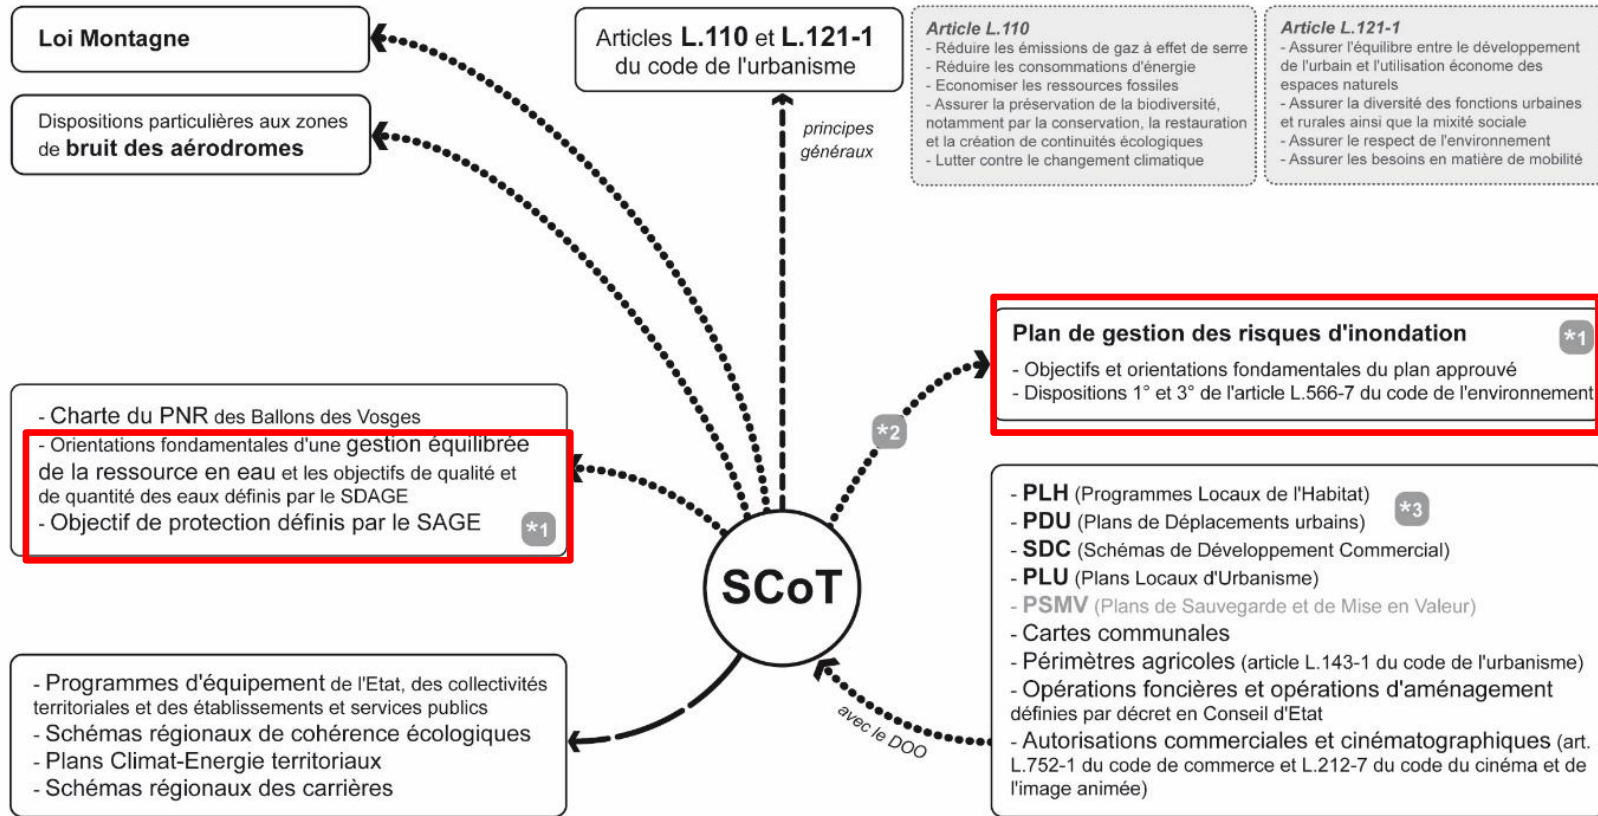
Loi Montagne

Dispositions particulières aux zones de bruit des aérodromes

Articles L.110 et L.121-1 du code de l'urbanisme

principes généraux

Article L.110
- Réduire les émissions de gaz à effet de serre
- Réduire les consommations d'énergie
- Economiser les ressources fossiles
- Assurer la préservation de la biodiversité, notamment par la conservation, la restauration et la création de continuités écologiques
- Lutter contre le changement climatique

Article L.121-1
- Assurer l'équilibre entre le développement de l'urbain et l'utilisation économe des espaces naturels
- Assurer la diversité des fonctions urbaines et rurales ainsi que la mixité sociale
- Assurer le respect de l'environnement
- Assurer les besoins en matière de mobilité

Plan de gestion des risques d'inondation *1
- Objectifs et orientations fondamentales du plan approuvé
- Dispositions 1° et 3° de l'article L.566-7 du code de l'environnement

*2

- Charte du PNR des Ballons des Vosges
- Orientations fondamentales d'une gestion équilibrée de la ressource en eau et les objectifs de qualité et de quantité des eaux définis par le SDAGE
- Objectif de protection définis par le SAGE *1

SCoT

- PLH (Programmes Locaux de l'Habitat) *3
- PDU (Plans de Déplacements urbains)
- SDC (Schémas de Développement Commercial)
- PLU (Plans Locaux d'Urbanisme)
- PSMV (Plans de Sauvegarde et de Mise en Valeur)
- Cartes communales
- Périmètres agricoles (article L.143-1 du code de l'urbanisme)
- Opérations foncières et opérations d'aménagement définies par décret en Conseil d'Etat
- Autorisations commerciales et cinématographiques (art. L.752-1 du code de commerce et L.212-7 du code du cinéma et de l'image animée)

avec le DOO

- Programmes d'équipement de l'Etat, des collectivités territoriales et des établissements et services publics
- Schémas régionaux de cohérence écologiques
- Plans Climat-Energie territoriaux
- Schémas régionaux des carrières